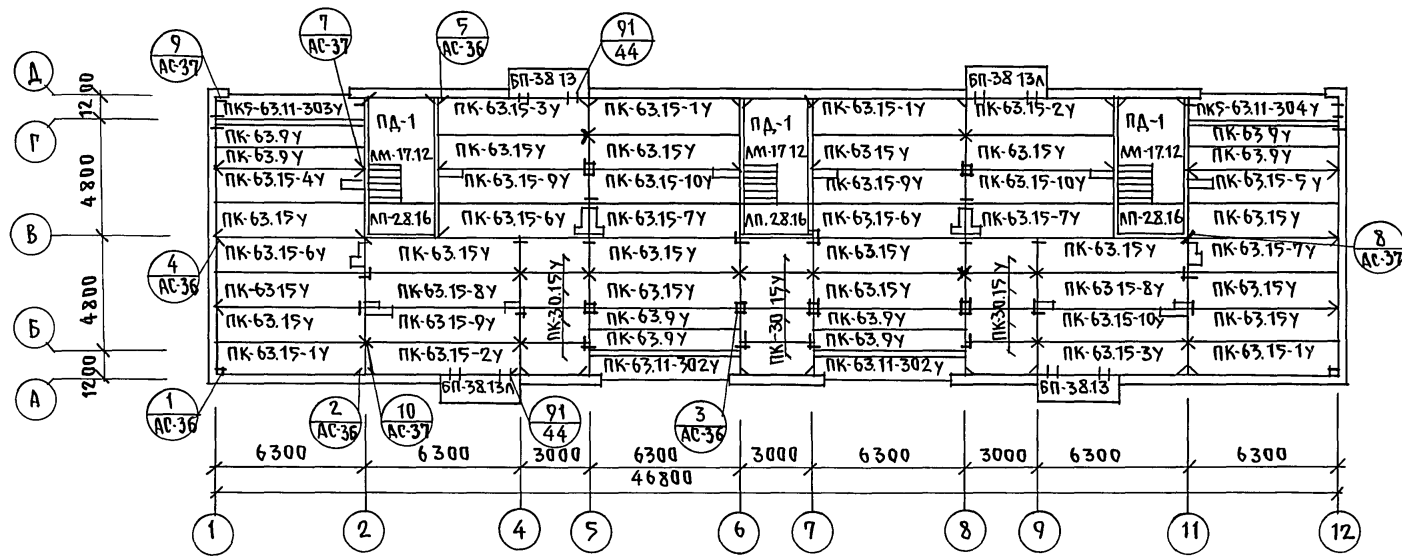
Д
Г
В
Б
А
1200
4800
4800
1200

$\frac{9}{АС-37}$
$\frac{7}{АС-37}$
$\frac{5}{АС-36}$
$\frac{91}{44}$
БП-38.13
БП-38.13л

ПК5-63.11-303У
ПК-63.9У
ПК-63.9У
ПК-63.15-4У
ПК-63.15У
ПК-63.15-6У
ПК-63.15У
ПК-63.15У
ПК-63.15-1У

ПД-1
ЛМ-17.12
ЛП-28.16

ПК-63.15-3У
ПК-63.15У
ПК-63.15-9У
ПК-63.15-6У
ПК-63.15У
ПК-63.15-8У
ПК-63.15-9У
ПК-63.15-2У

ПК-63.15-1У
ПК-63.15У
ПК-63.15-10У
ПК-63.15-7У
ПК-63.15У
ПК-63.15У
ПК-63.9У
ПК-63.9У
ПК-63.11-302У
ПК-30.15У

ПД-1
ЛМ-17.12
ЛП-28.16

ПК-63.15-1У
ПК-63.15У
ПК-63.15-9У
ПК-63.15-6У
ПК-63.15У
ПК-63.15У
ПК-63.9У
ПК-63.9У
ПК-63.11-302У
ПК-30.15У

ПК-63.15-2У
ПК-63.15У
ПК-63.15-10У
ПК-63.15-7У
ПК-30.15У
ПК-63.15У
ПК-63.15-8У
ПК-63.15-10У
ПК-63.15-3У

ПД-1
ЛМ-17.12
ЛП-28.16

ПК5-63.11-304У
ПК-63.9У
ПК-63.9У
ПК-63.15-5У
ПК-63.15У
ПК-63.15-7У
ПК-63.15У
ПК-63.15У
ПК-63.15-1У

$\frac{8}{АС-37}$
$\frac{4}{АС-36}$
$\frac{1}{АС-36}$
$\frac{2}{АС-36}$
$\frac{10}{АС-37}$
БП-38.13л
$\frac{91}{44}$
$\frac{3}{АС-36}$
БП-38.13

6300
6300
3000
6300
3000
6300
3000
6300
6300
46800

1
2
4
5
6
7
8
9
11
12